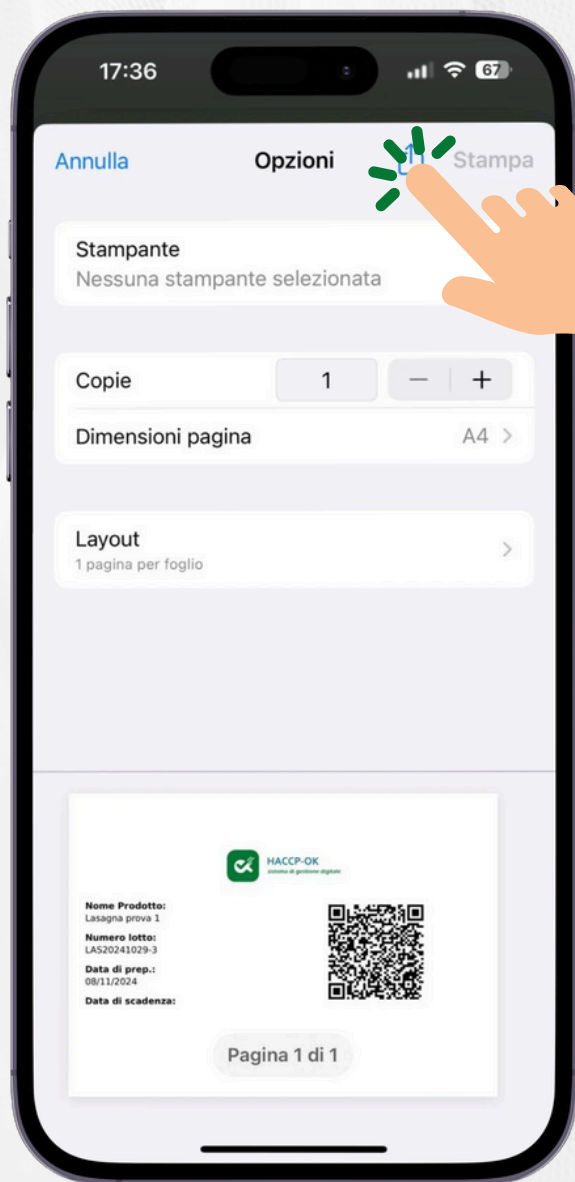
17:36

67

Annulla

Opzioni

Stampa

Stampante
Nessuna stampante selezionata

Copie 1 − +

Dimensioni pagina A4 >

Layout
1 pagina per foglio

HACCP-OK
sistema di gestione digitale

Nome Prodotto:
Lasagna prova 1

Numero lotto:
LAS20241029-3

Data di prep.:
08/11/2024

Data di scadenza:

Pagina 1 di 1